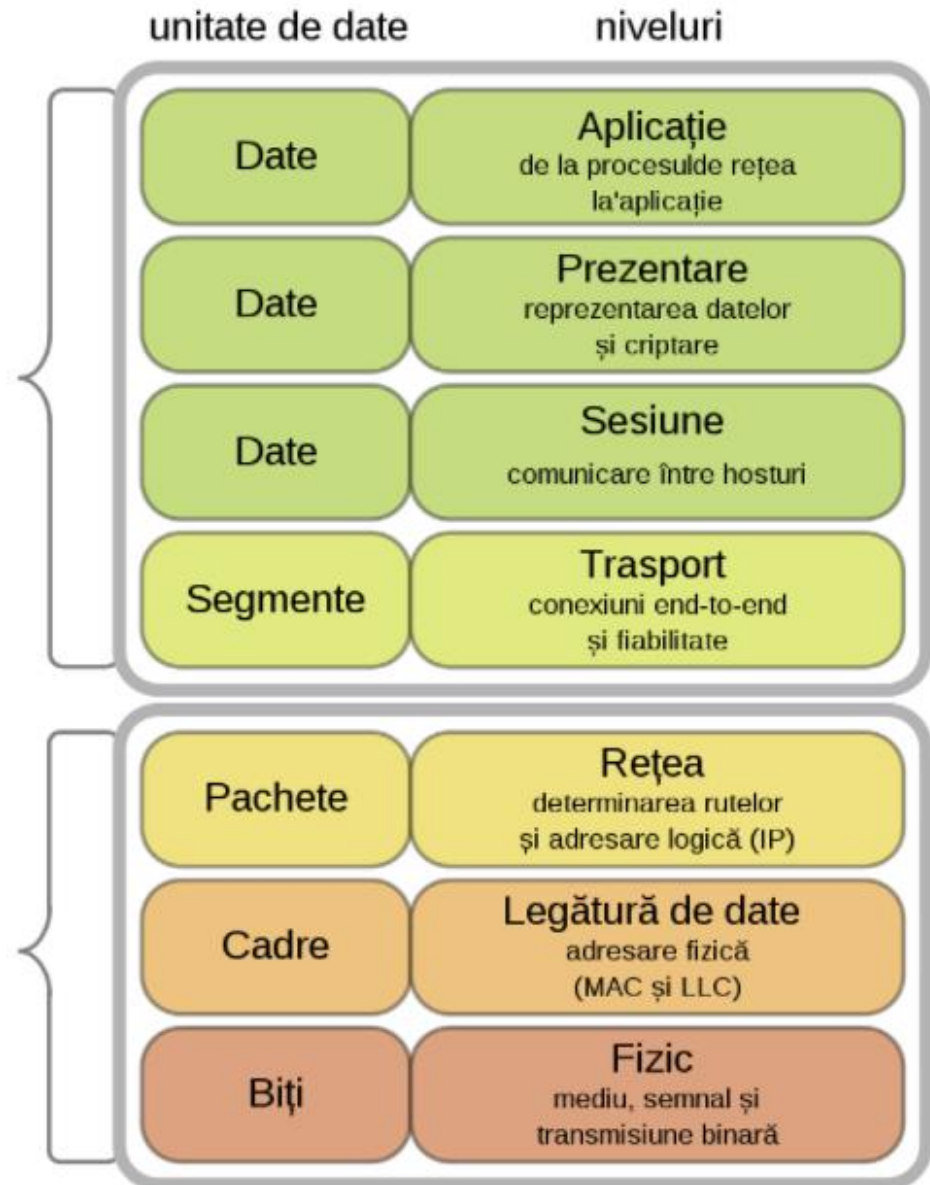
unitate de date

niveluri

| | |
|---|---|
| Date | Aplicație de la procesulde rețea la'aplicație |
| Date | Prezentare reprezentarea datelor și criptare |
| Date | Sesiune comunicare între hosturi |
| Segmente | Trasport conexiuni end-to-end și fiabilitate |
| Pachete | Rețea determinarea rutelor și adresare logică (IP) |
| Cadre | Legătură de date adresare fizică (MAC și LLC) |
| Biți | Fizic mediu, semnal și transmisiune binară |